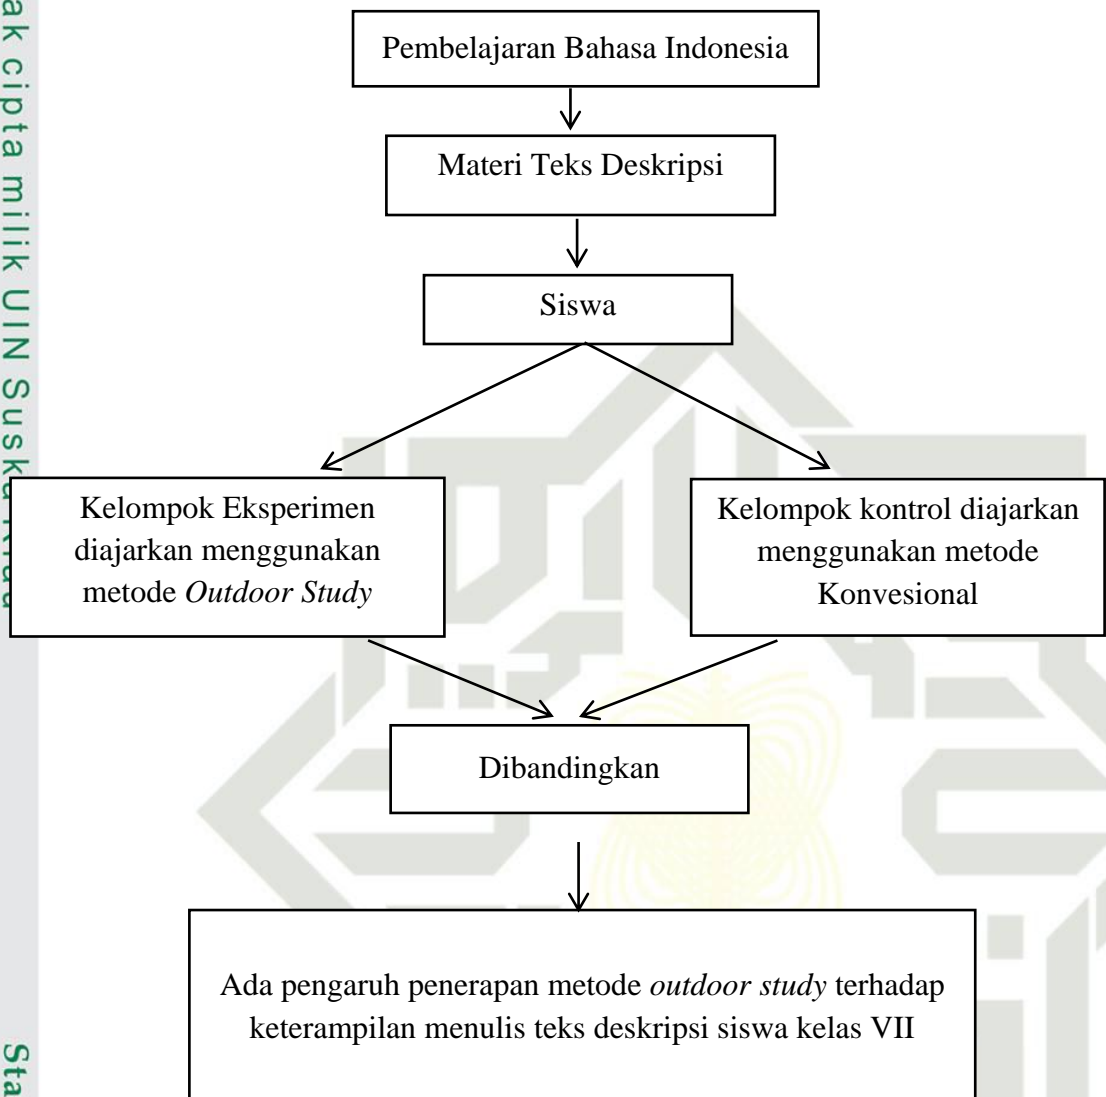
ak cipta milik UIN Suska Riau

Pembelajaran Bahasa Indonesia

Materi Teks Deskripsi

Siswa

Kelompok Eksperimen diajarkan menggunakan metode *Outdoor Study*

Kelompok kontrol diajarkan menggunakan metode Konvesional

Dibandingkan

Ada pengaruh penerapan metode *outdoor study* terhadap keterampilan menulis teks deskripsi siswa kelas VII

Sta